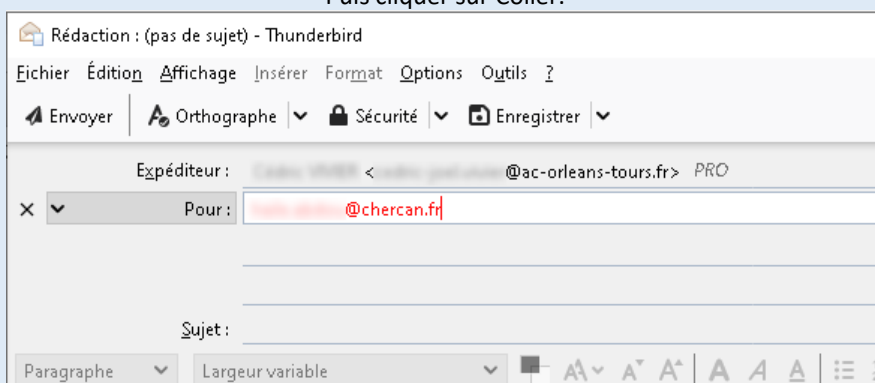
Puis cliquer sur Coller.

Rédaction : (pas de sujet) - Thunderbird

Fichier Édition Affichage Insérer Format Options Outils ?

Envoyer Orthographe Sécurité Enregistrer

Expéditeur : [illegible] < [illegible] @ac-orleans-tours.fr> PRO

Pour : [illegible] @chercan.fr

Sujet :

Paragraphe Largeur variable